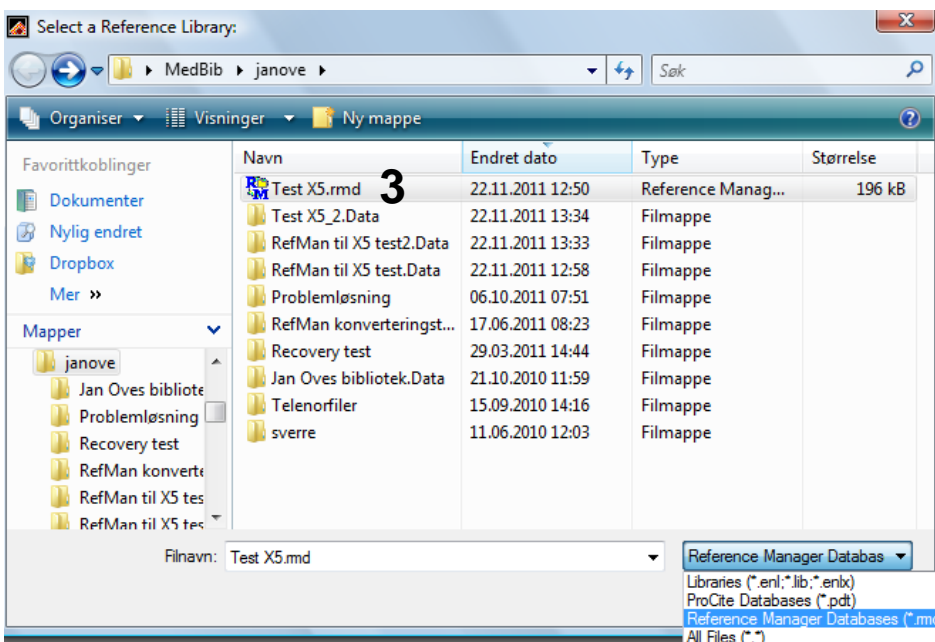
Select a Reference Library:

MedBib ▸ janove ▸

Søk

Organiser ▾ Visninger ▾ Ny mappe

Favorittkoblinger

Dokumenter

Nylig endret

Dropbox

Mer »

Mapper

janove

Jan Oves bibliote

Problemløsning

Recovery test

RefMan konverte

RefMan til X5 tes

RefMan til X5 tes

| Navn | Endret dato | Type | Størrelse |
|---|---|---|---|
| Test X5.rmd | 22.11.2011 12:50 | Reference Manag... | 196 kB |
| Test X5_2.Data | 22.11.2011 13:34 | Filmappe | |
| RefMan til X5 test2.Data | 22.11.2011 13:33 | Filmappe | |
| RefMan til X5 test.Data | 22.11.2011 12:58 | Filmappe | |
| Problemløsning | 06.10.2011 07:51 | Filmappe | |
| RefMan konverteringst... | 17.06.2011 08:23 | Filmappe | |
| Recovery test | 29.03.2011 14:44 | Filmappe | |
| Jan Oves bibliotek.Data | 21.10.2010 11:59 | Filmappe | |
| Telenorfiler | 15.09.2010 14:16 | Filmappe | |
| sverre | 11.06.2010 12:03 | Filmappe | |

3

Filnavn: Test X5.rmd

Reference Manager Databas

Libraries (*.enl;*.lib;*.enlx)
ProCite Databases (*.pdt)
Reference Manager Databases (*.m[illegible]
All Files (*.*)